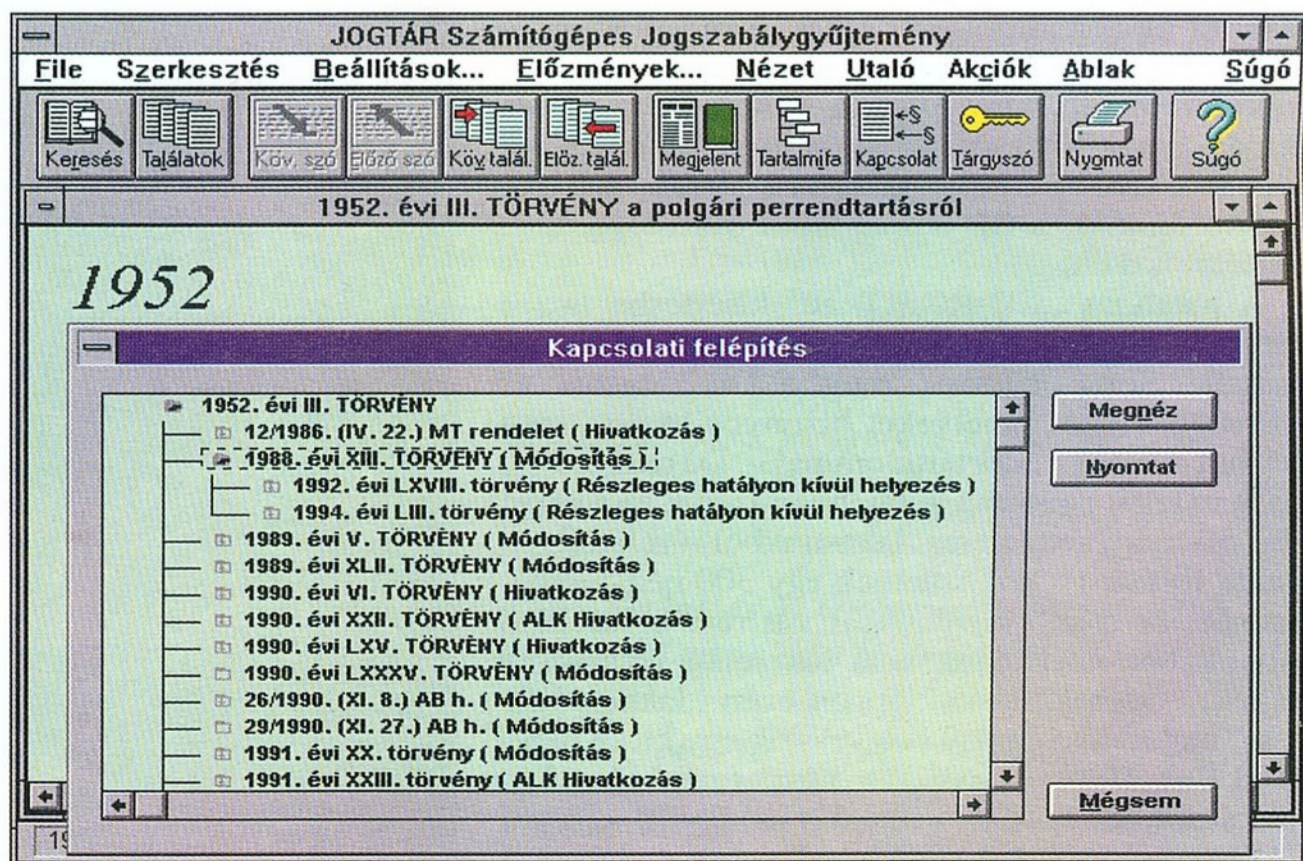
JOGTÁR Számítógépes Jogszabálygyűjtemény

File Szerkesztés Beállítások... Előzmények... Nézet Utaló Akciók Ablak Súgó

Keresés Találatok Köv. szó Előző szó Köv.talál. Előz.talál. Megjelent Tartalmifa Kapcsolat Tárgyszó Nyomtat Súgó

1952. évi III. TÖRVÉNY a polgári perrendtartásról

1952

Kapcsolati felépítés

1952. évi III. TÖRVÉNY
12/1986. (IV. 22.) MT rendelet ( Hivatkozás )
1988. évi XIII. TÖRVÉNY ( Módosítás )
1992. évi LXVIII. törvény ( Részleges hatályon kívül helyezés )
1994. évi LIII. törvény ( Részleges hatályon kívül helyezés )
1989. évi V. TÖRVÉNY ( Módosítás )
1989. évi XLII. TÖRVÉNY ( Módosítás )
1990. évi VI. TÖRVÉNY ( Hivatkozás )
1990. évi XXII. TÖRVÉNY ( ALK Hivatkozás )
1990. évi LXV. TÖRVÉNY ( Hivatkozás )
1990. évi LXXXV. TÖRVÉNY ( Módosítás )
26/1990. (XI. 8.) AB h. ( Módosítás )
29/1990. (XI. 27.) AB h. ( Módosítás )
1991. évi XX. törvény ( Módosítás )
1991. évi XXIII. törvény ( ALK Hivatkozás )

Megnéz
Nyomtat
Mégsem

19